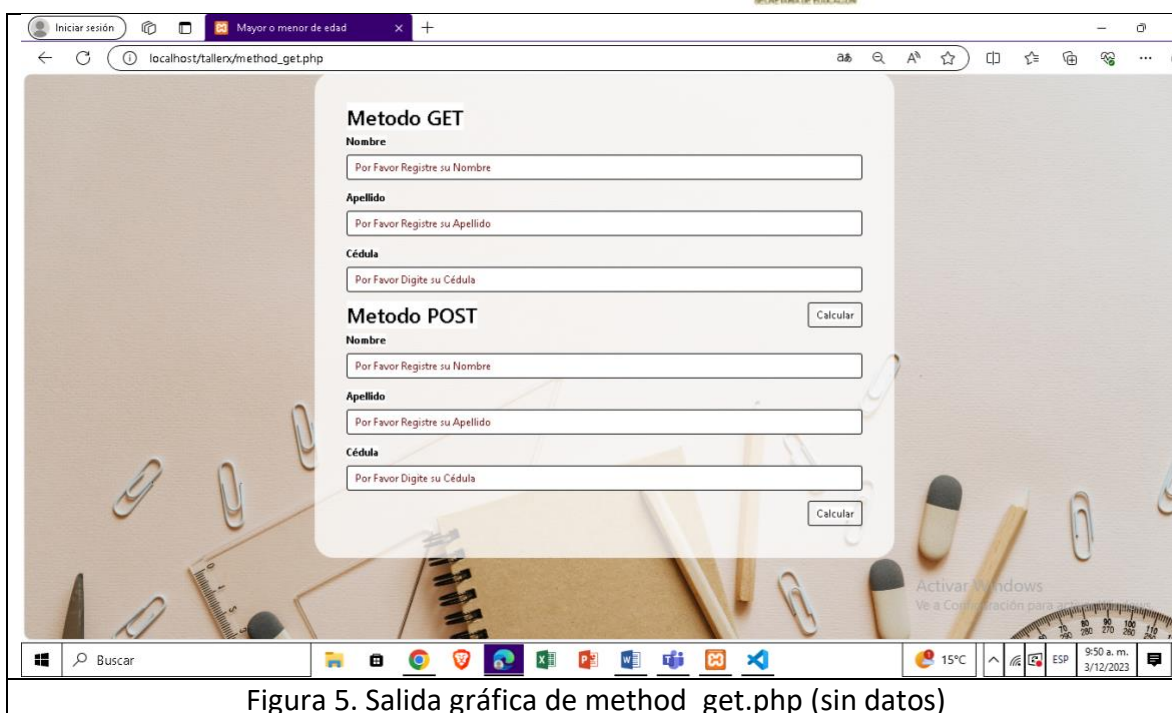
Iniciar sesión

Mayor o menor de edad

localhost/tallerx/method_get.php

Metodo GET

Nombre

Por Favor Registre su Nombre

Apellido

Por Favor Registre su Apellido

Cédula

Por Favor Digite su Cédula

Calcular

Metodo POST

Nombre

Por Favor Registre su Nombre

Apellido

Por Favor Registre su Apellido

Cédula

Por Favor Digite su Cédula

Calcular

Activar Windows
Ve a Co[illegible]ración para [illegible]

Buscar

15°C ESP 9:50 a. m. 3/12/2023

Figura 5. Salida gráfica de method_get.php (sin datos)